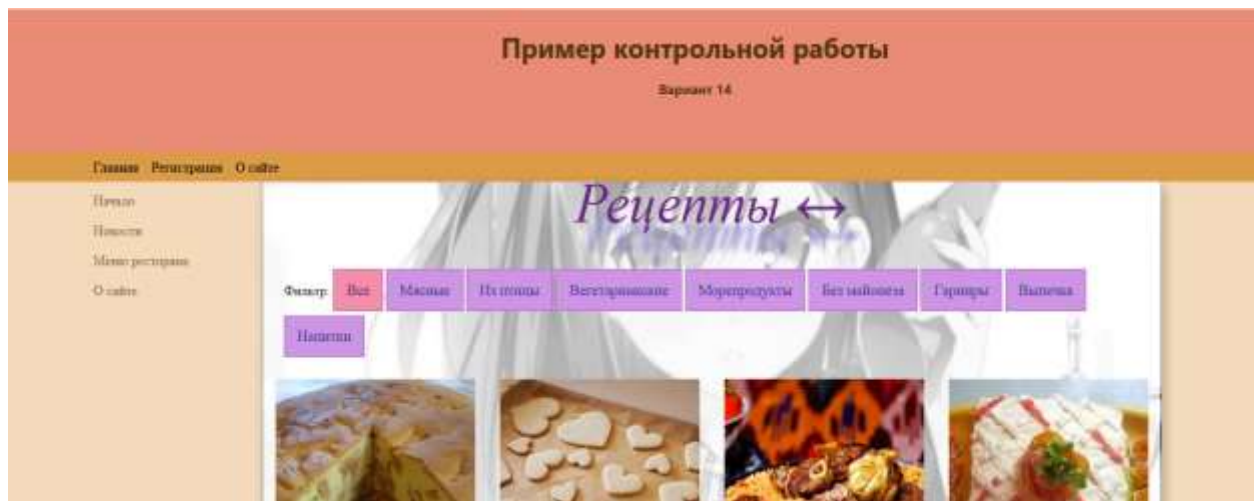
Пример контрольной работы

Вариант 14

Главная Регистрация О сайте

Начало

Новости

Меню ресторана

О сайте

Рецепты ↔

Фильтр: Все Мясные Из птицы Вегетарианские Морепродукты Без майонеза Гарниры Выпечка Напитки